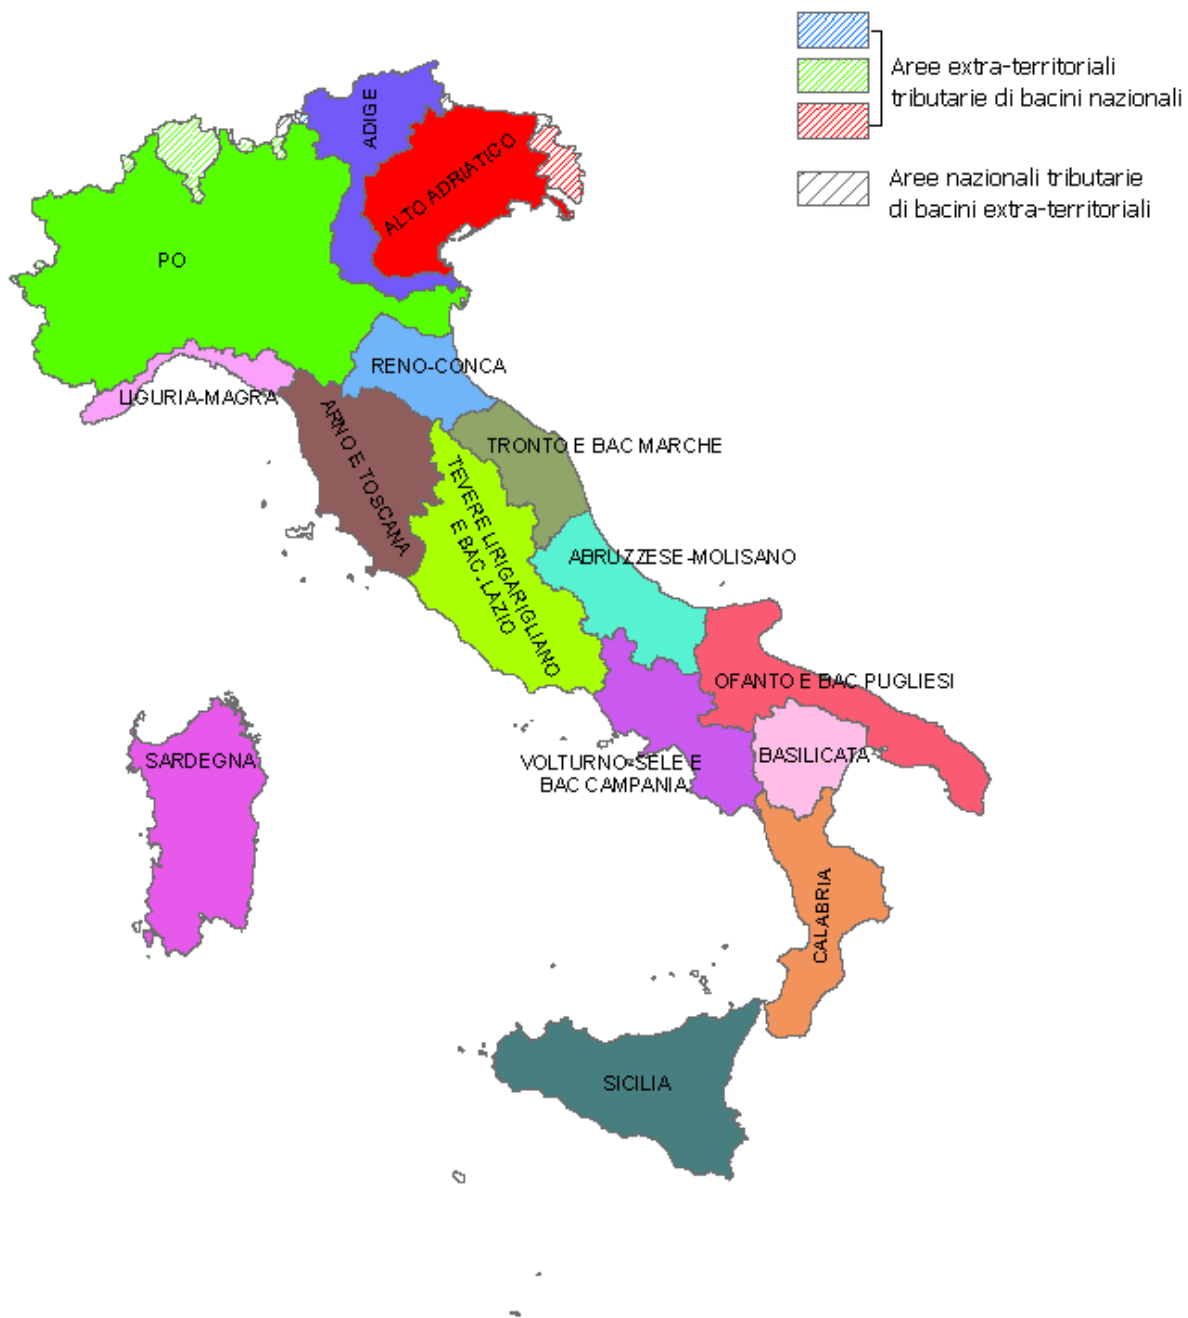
Aree extra-territoriali tributarie di bacini nazionali

Aree nazionali tributarie di bacini extra-territoriali

ADIGE

ALTO ADRIATICO

PO

RENO-CONCA

LIGURIA-MAGRA

ARNO E TOSCANA

TRONTO E BAC MARCHE

TEVERE LIRI GARIGLIANO E BAC. LAZIO

ABRUZZESE-MOLISANO

OFANTO E BAC PUGLIESI

SARDEGNA

VOLTURNO-SELE E BAC CAMPANIA

BASILICATA

CALABRIA

SICILIA